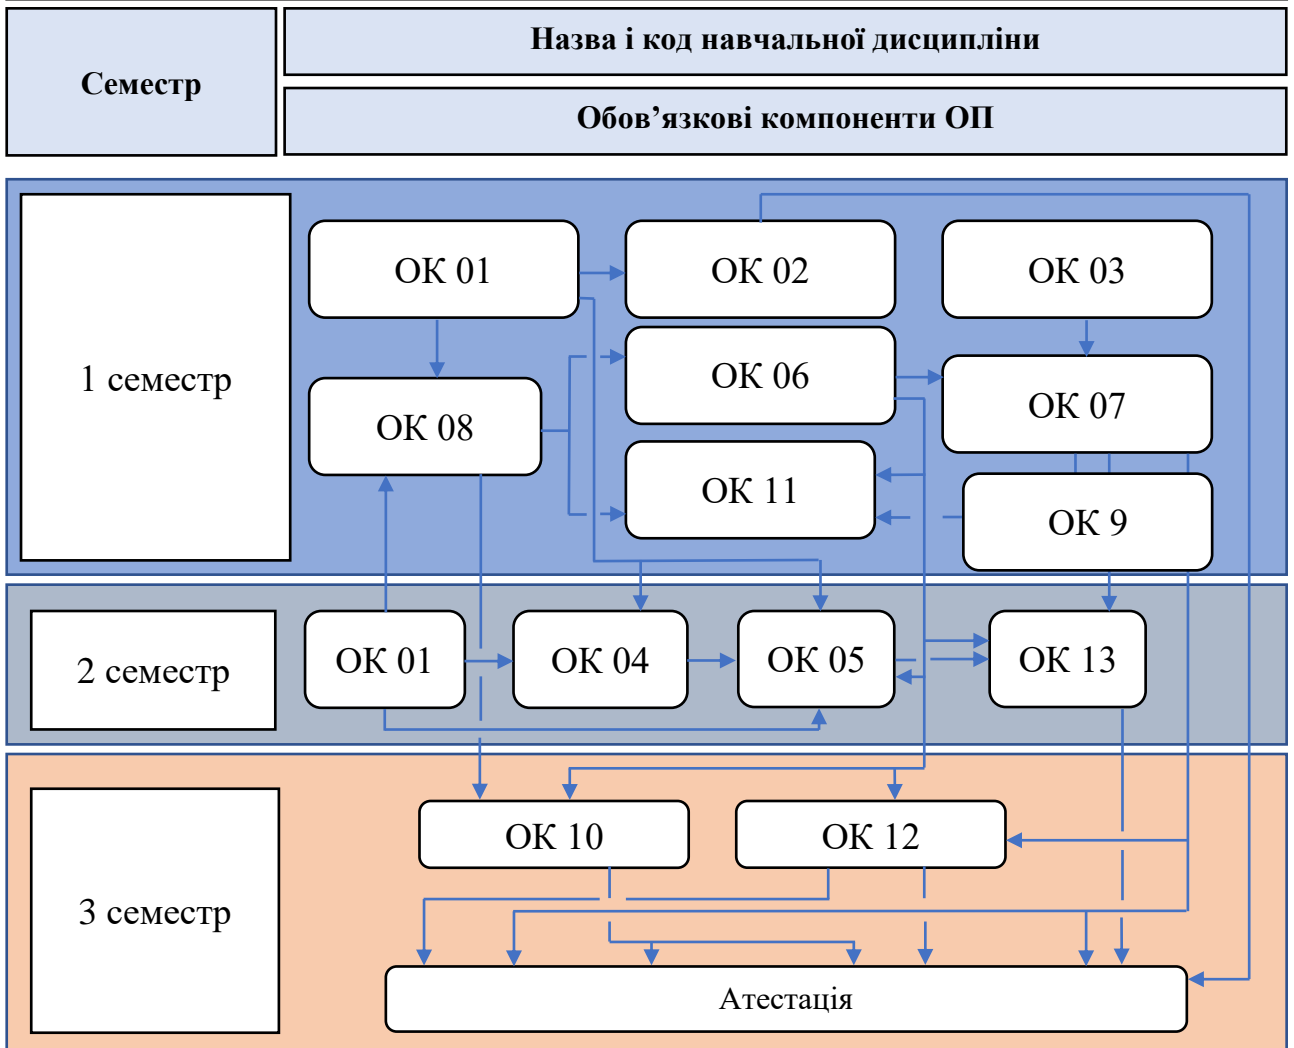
Семестр

Назва і код навчальної дисципліни

Обов'язкові компоненти ОП

1 семестр

ОК 01

ОК 02

ОК 03

ОК 08

ОК 06

ОК 07

ОК 11

ОК 9

2 семестр

ОК 01

ОК 04

ОК 05

ОК 13

3 семестр

ОК 10

ОК 12

Атестація